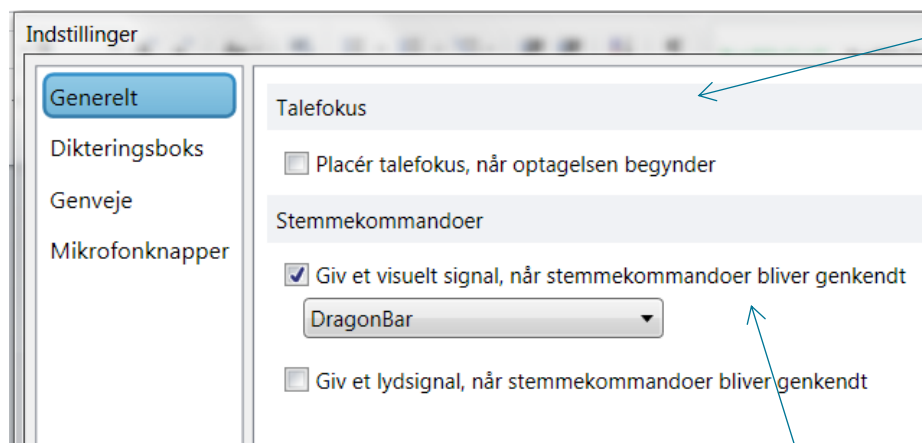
Indstillinger

Generelt
Dikteringsboks
Genveje
Mikrofonknapper

Talefokus

Placér talefokus, når optagelsen begynder

Stemmekommandoer

Giv et visuelt signal, når stemmekommandoer bliver genkendt

DragonBar

Giv et lydsignal, når stemmekommandoer bliver genkendt